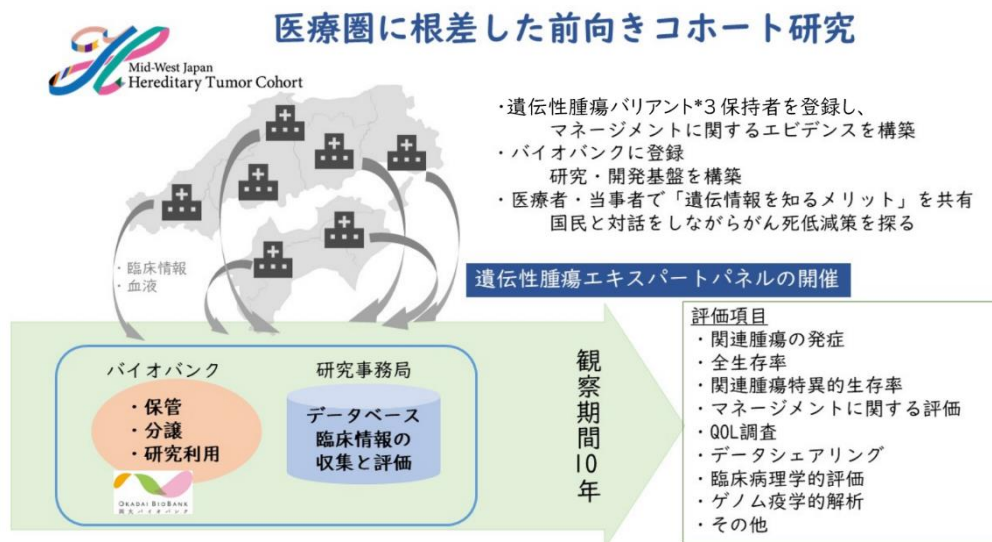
医療圏に根差した前向きコホート研究

Mid-West Japan
Hereditary Tumor Cohort

・遺伝性腫瘍バリアント*3 保持者を登録し、
マネージメントに関するエビデンスを構築
・バイオバンクに登録
研究・開発基盤を構築
・医療者・当事者で「遺伝情報を知るメリット」を共有
国民と対話をしながらがん死低減策を探る

・臨床情報
・血液

遺伝性腫瘍エキスパートパネルの開催

バイオバンク
・保管
・分譲
・研究利用

OKADAI BIOBANK
岡大バイオバンク

研究事務局
データベース
臨床情報の収集と評価

観察期間10年

評価項目
・関連腫瘍の発症
・全生存率
・関連腫瘍特異的生存率
・マネージメントに関する評価
・QOL調査
・データシェアリング
・臨床病理学的評価
・ゲノム疫学的解析
・その他